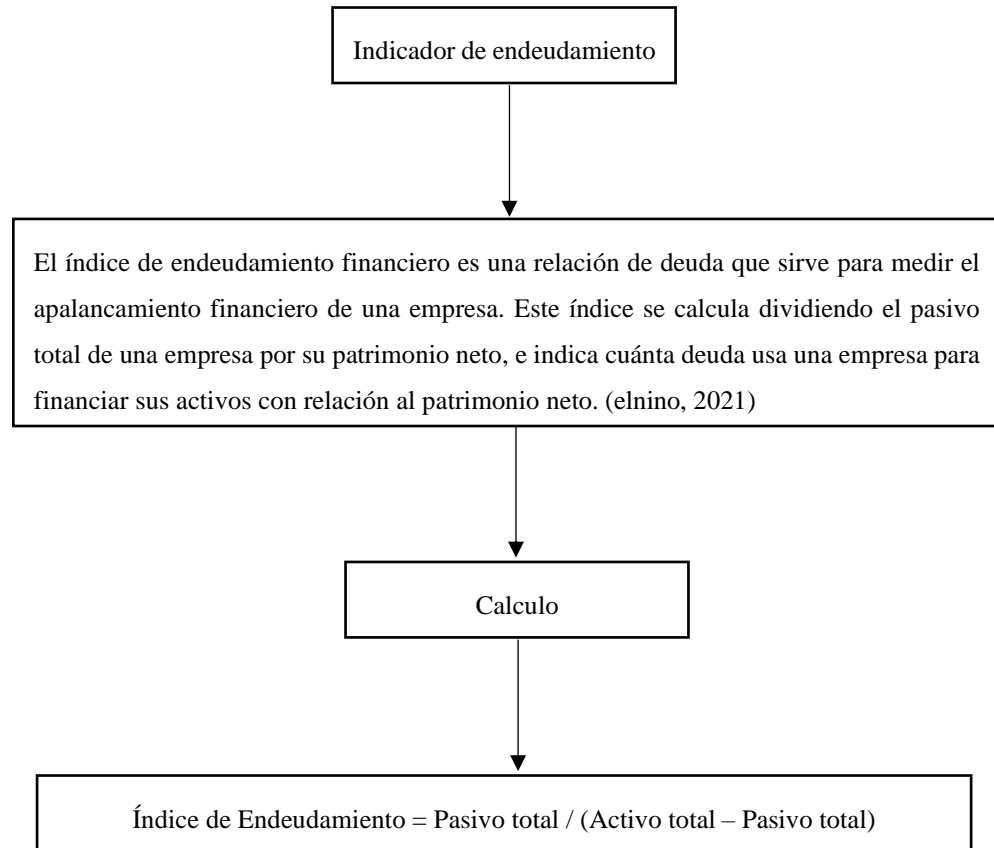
Indicador de endeudamiento

El índice de endeudamiento financiero es una relación de deuda que sirve para medir el apalancamiento financiero de una empresa. Este índice se calcula dividiendo el pasivo total de una empresa por su patrimonio neto, e indica cuánta deuda usa una empresa para financiar sus activos con relación al patrimonio neto. (elnino, 2021)

Calculo

Índice de Endeudamiento = Pasivo total / (Activo total – Pasivo total)